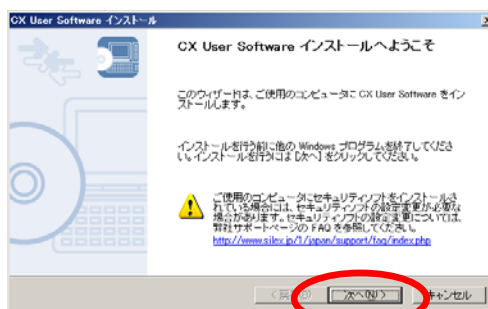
CX User Software インストール

CX User Software インストールへようこそ

このウィザードは、ご使用のコンピュータに CX User Software をインストールします。

インストールを行う前に他の Windows プログラムを終了してください。インストールを行うには [次へ] をクリックしてください。

ご使用のコンピュータにセキュリティソフトをインストールされている場合には、セキュリティソフトの設定変更が必要な場合があります。セキュリティソフトの設定変更については、弊社サポートページの FAQ を参照してください。
http://www.silex.jp/1/japan/support/faq/index.php

< 戻る(B)　次へ(N) >　キャンセル